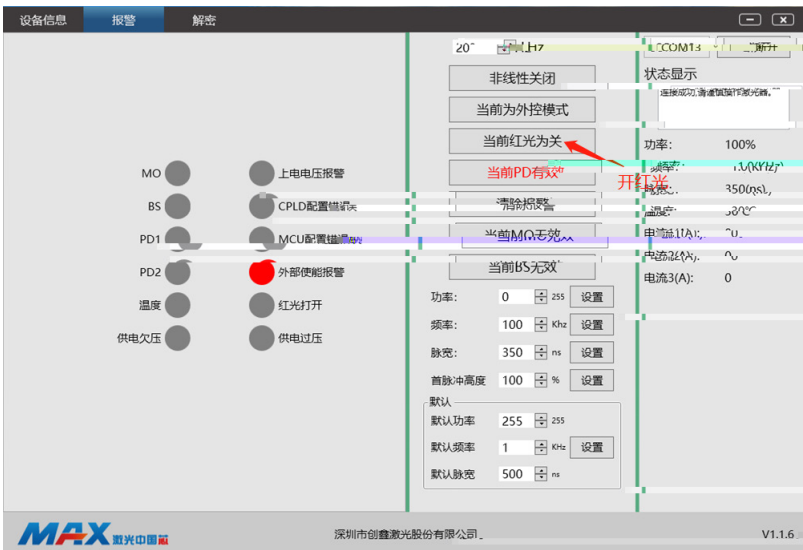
设备信息 报警 解密

20 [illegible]Hz
COM13 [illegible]断开

非线性关闭
当前为外控模式
当前红光为关
当前PD有效
清除报警
当前MO无效
当前BS无效

开红光

状态显示
连接成功,请遵循操作说明。

功率: 100%
频率: 1.0(KHz)
脉宽: 350(ns)
温度: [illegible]
电流1(A): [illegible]
电流2(A): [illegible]
电流3(A): 0

MO
BS
PD1
PD2
温度
供电欠压

上电电压报警
CPLD配置错误
MCU配置错误
外部使能报警
红光打开
供电过压

功率: 0 255 设置
频率: 100 Khz 设置
脉宽: 350 ns 设置
首脉冲高度 100 % 设置

默认
默认功率 255 255
默认频率 1 KHz 设置
默认脉宽 500 ns

MAX 激光中国
深圳市创鑫激光股份有限公司
V1.1.6